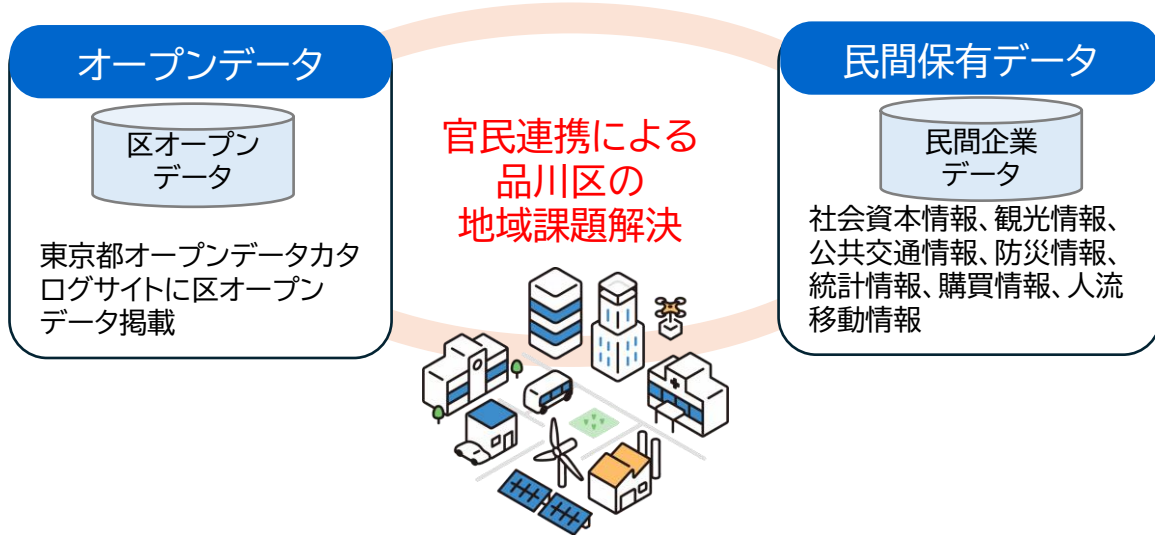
オープンデータ

区オープンデータ

東京都オープンデータカタログサイトに区オープンデータ掲載

官民連携による
品川区の
地域課題解決

民間保有データ

民間企業データ

社会資本情報、観光情報、公共交通情報、防災情報、統計情報、購買情報、人流移動情報